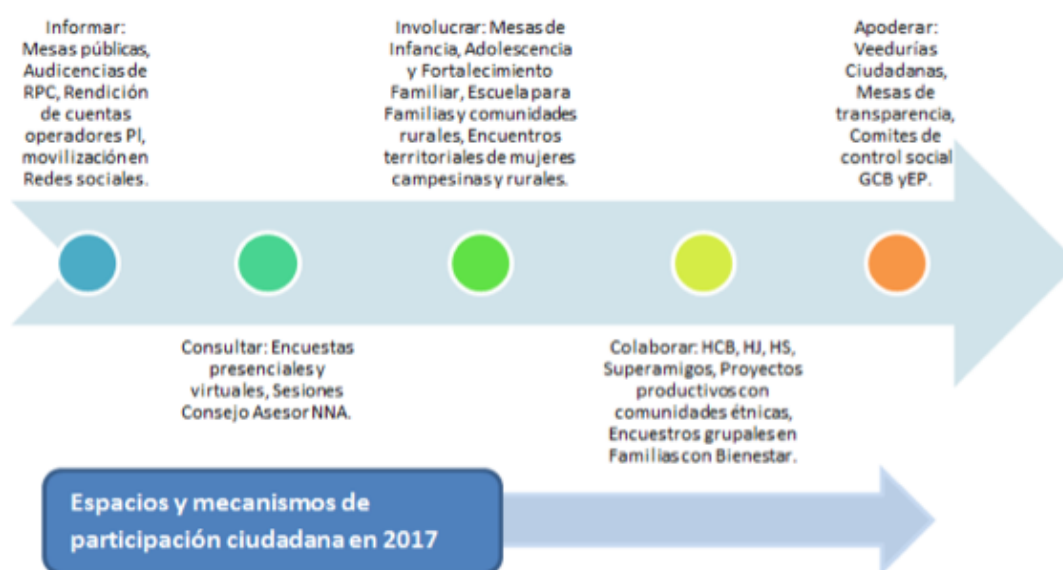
Informar: Mesas públicas, Audiencias de RPC, Rendición de cuentas operadores PI, movilización en Redes sociales.

Involucrar: Mesas de Infancia, Adolescencia y Fortalecimiento Familiar, Escuela para Familias y comunidades rurales, Encuentros territoriales de mujeres campesinas y rurales.

Apoderar: Veedurías Ciudadanas, Mesas de transparencia, Comites de control social GCB y EP.

Consultar: Encuestas presenciales y virtuales, Sesiones Consejo Asesor NNA.

Colaborar: HCB, HJ, HS, Superamigos, Proyectos productivos con comunidades étnicas, Encuestros grupales en Familias con Bienestar.

Espacios y mecanismos de participación ciudadana en 2017